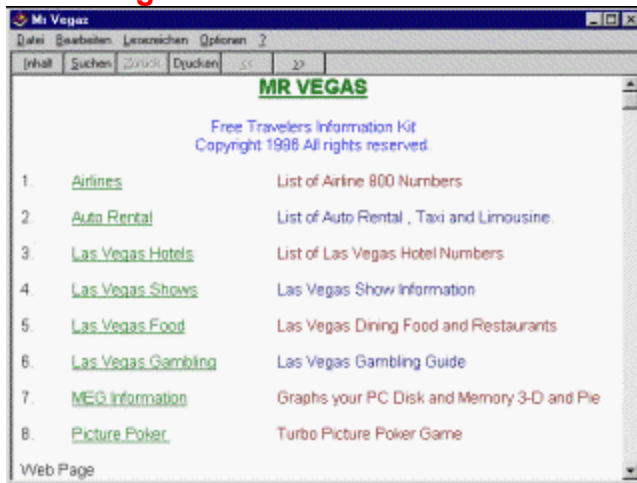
Mr Vegas

Datei Bearbeiten Lesezeichen Optionen ?

Inhalt Suchen Zurück Drucken << >>

MR VEGAS

Free Travelers Information Kit
Copyright 1996 All rights reserved.

1. Airlines List of Airline 800 Numbers

2. Auto Rental List of Auto Rental , Taxi and Limousine.

3. Las Vegas Hotels List of Las Vegas Hotel Numbers

4. Las Vegas Shows Las Vegas Show Information

5. Las Vegas Food Las Vegas Dining Food and Restaurants

6. Las Vegas Gambling Las Vegas Gambling Guide

7. MEG Information Graphs your PC Disk and Memory 3-D and Pie

8. Picture Poker Turbo Picture Poker Game

Web Page